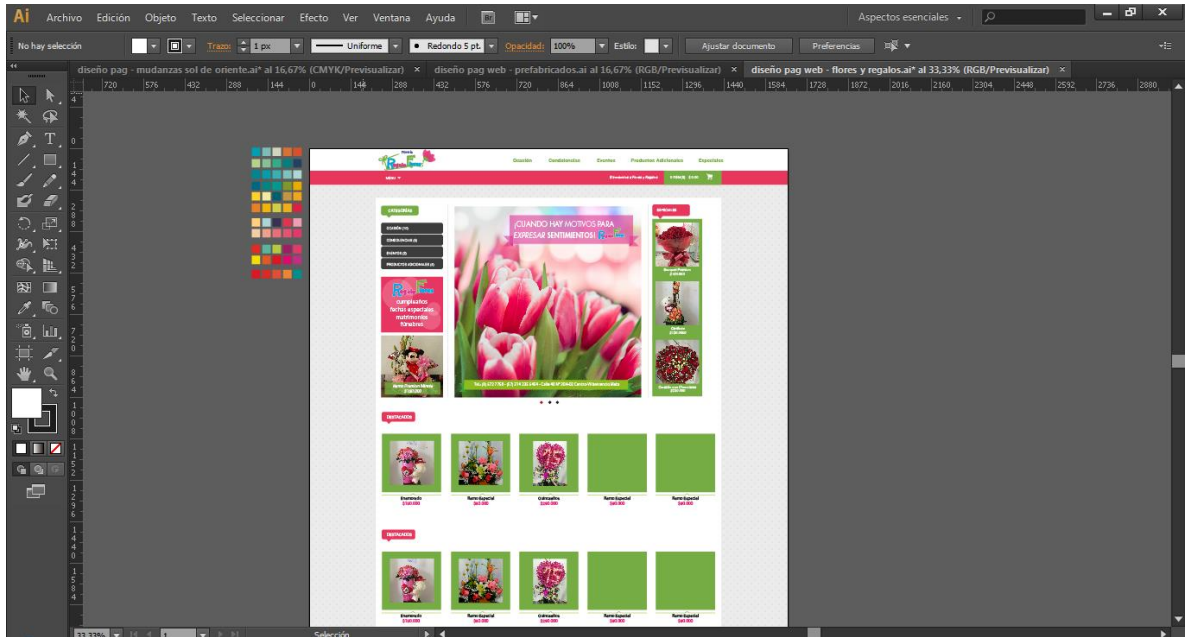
Ai Archivo Edición Objeto Texto Seleccionar Efecto Ver Ventana Ayuda

Aspectos esenciales

No hay selección

Trazo: 1 px

Uniforme

Redondo 5 pt.

Opacidad: 100%

Estilo:

Ajustar documento

Preferencias

diseño pag - mudanzas sol de oriente.ai* al 16,67% (CMYK/Previsualizar) ×

diseño pag web - prefabricados.ai al 16,67% (RGB/Previsualizar) ×

diseño pag web - flores y regalos.ai* al 33,33% (RGB/Previsualizar) ×

720 576 432 288 144 0 144 288 432 576 720 864 1008 1152 1296 1440 1584 1728 1872 2016 2160 2304 2448 2592 2736 2880

Ocasión Condolencias Eventos Productos Adicionales Especiales

CATEGORÍAS

¡CUANDO HAY MOTIVOS PARA EXPRESAR SENTIMIENTOS!

OFERTAS

cumpleaños fechas especiales matrimonios fúnebres

DESTACADOS

Enamorado

Ramo Especial

Corazón

Ramo Especial

Ramo Especial

DESTACADOS

Enamorado

Ramo Especial

Corazón

Ramo Especial

Ramo Especial

33,33%

1

Selección